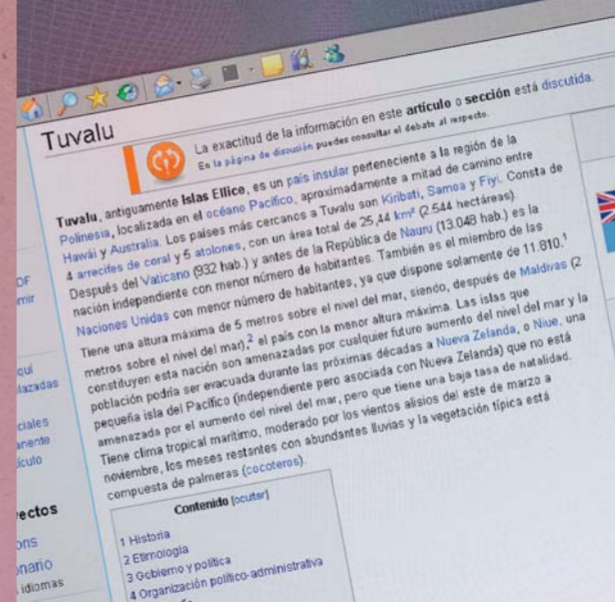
Tuvalu

La exactitud de la información en este artículo o sección está discutida.
En la página de discusión puedes consultar el debate al respecto.

Tuvalu, antiguamente Islas Ellice, es un país insular perteneciente a la región de la Polinesia, localizada en el océano Pacífico, aproximadamente a mitad de camino entre Hawái y Australia. Los países más cercanos a Tuvalu son Kiribati, Samoa y Fiyi. Consta de 4 arrecifes de coral y 5 atolones, con un área total de 25,44 km² (2.544 hectáreas). Después del Vaticano (932 hab.) y antes de la República de Nauru (13.048 hab.) es la nación independiente con menor número de habitantes. También es el miembro de las Naciones Unidas con menor número de habitantes, ya que dispone solamente de 11.810.¹

Tiene una altura máxima de 5 metros sobre el nivel del mar, siendo, después de Maldivas (2 metros sobre el nivel del mar),² el país con la menor altura máxima. Las islas que constituyen esta nación son amenazadas por cualquier futuro aumento del nivel del mar y la población podría ser evacuada durante las próximas décadas a Nueva Zelanda, o Niue, una pequeña isla del Pacífico (independiente pero asociada con Nueva Zelanda) que no está amenazada por el aumento del nivel del mar, pero que tiene una baja tasa de natalidad.

Tiene clima tropical marítimo, moderado por los vientos alisios del este de marzo a noviembre, los meses restantes con abundantes lluvias y la vegetación típica está compuesta de palmeras (cocoteros).

Contenido [ocultar]
1 Historia
2 Etimología
3 Gobierno y política
4 Organización político-administrativa

DF
mir
qui
lazadas
ciales
anente
ículo
ectos
ons
nario
idiomas